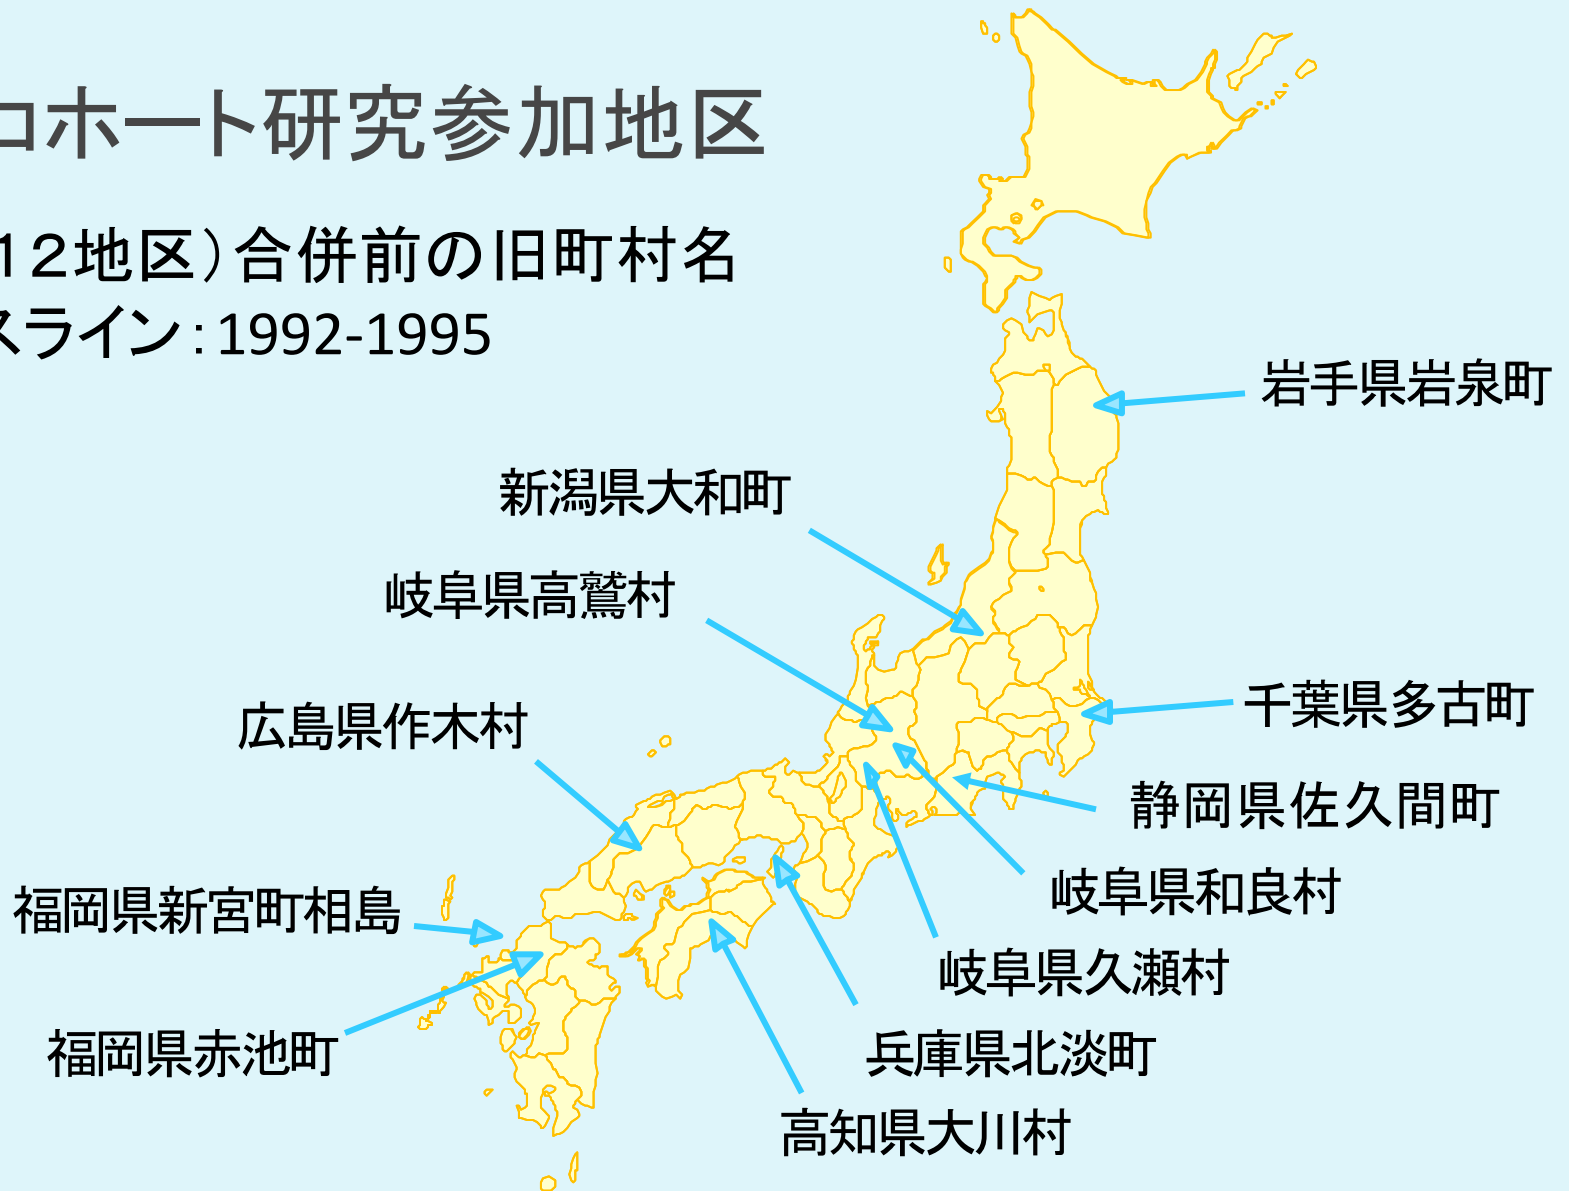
コホート研究参加地区

12地区）合併前の旧町村名
スライン：1992-1995

岩手県岩泉町

新潟県大和町

岐阜県高鷲村

千葉県多古町

広島県作木村

静岡県佐久間町

岐阜県和良村

福岡県新宮町相島

岐阜県久瀬村

福岡県赤池町

兵庫県北淡町

高知県大川村